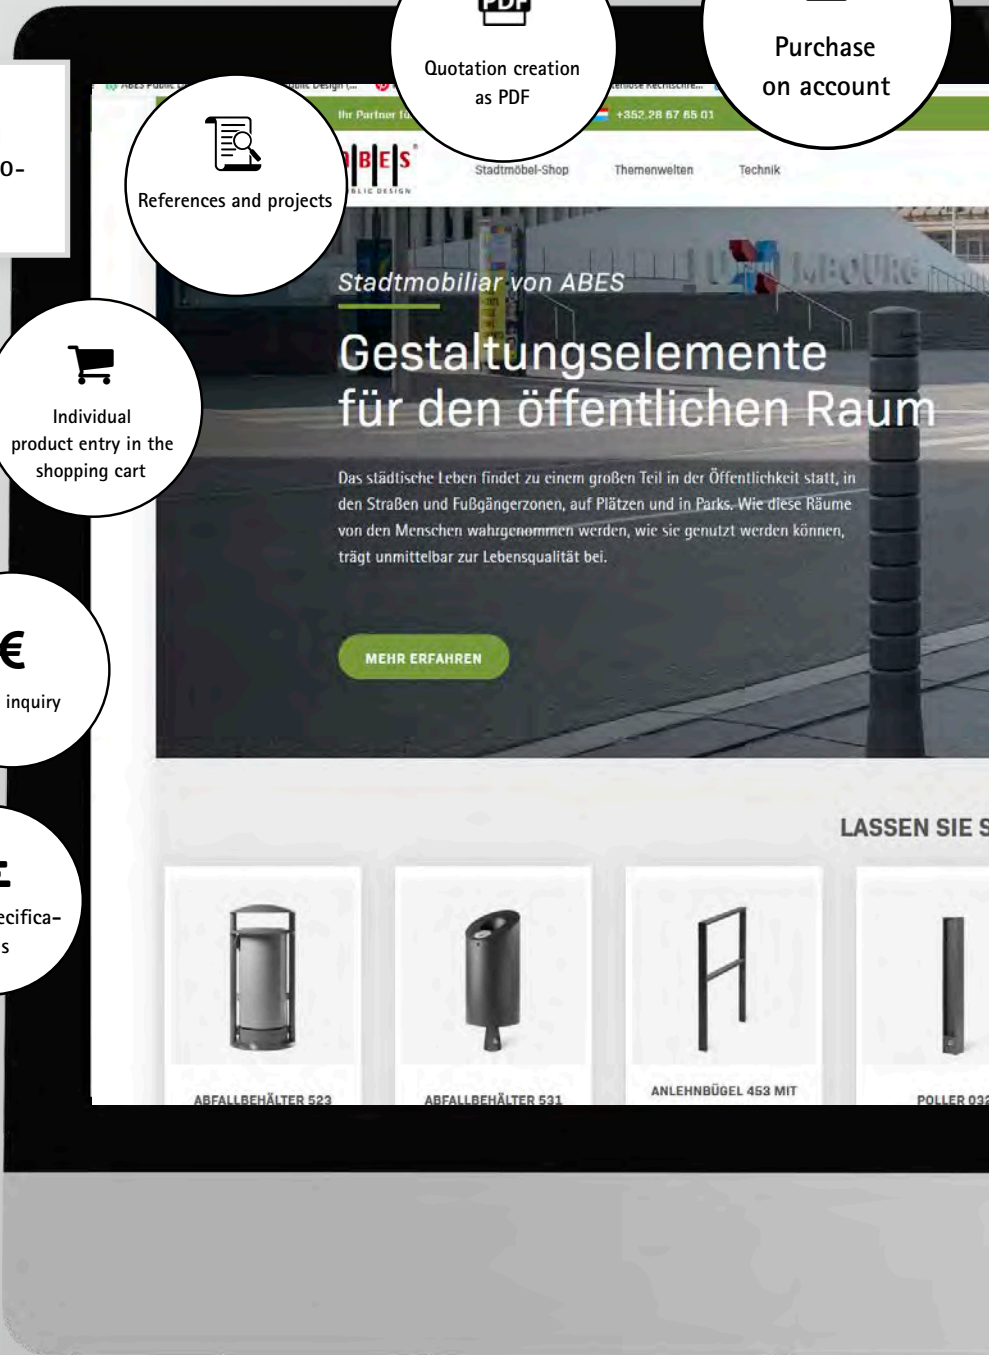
o-

PDF

Quotation creation as PDF

Purchase on account

References and projects

Ihr Partner fü

+352 28 67 65 01

BES

PUBLIC DESIGN

Stadtmöbel-Shop

Themenwelten

Technik

Stadtmobiliar von ABES

Gestaltungselemente für den öffentlichen Raum

Das städtische Leben findet zu einem großen Teil in der Öffentlichkeit statt, in den Straßen und Fußgängerzonen, auf Plätzen und in Parks. Wie diese Räume von den Menschen wahrgenommen werden, wie sie genutzt werden können, trägt unmittelbar zur Lebensqualität bei.

MEHR ERFAHREN

Individual product entry in the shopping cart

€

inquiry

ecifica-
s

LASSEN SIE S

ABFALLBEHÄLTER 523

ABFALLBEHÄLTER 531

ANLEHNBÜGEL 453 MIT

POLLER 03